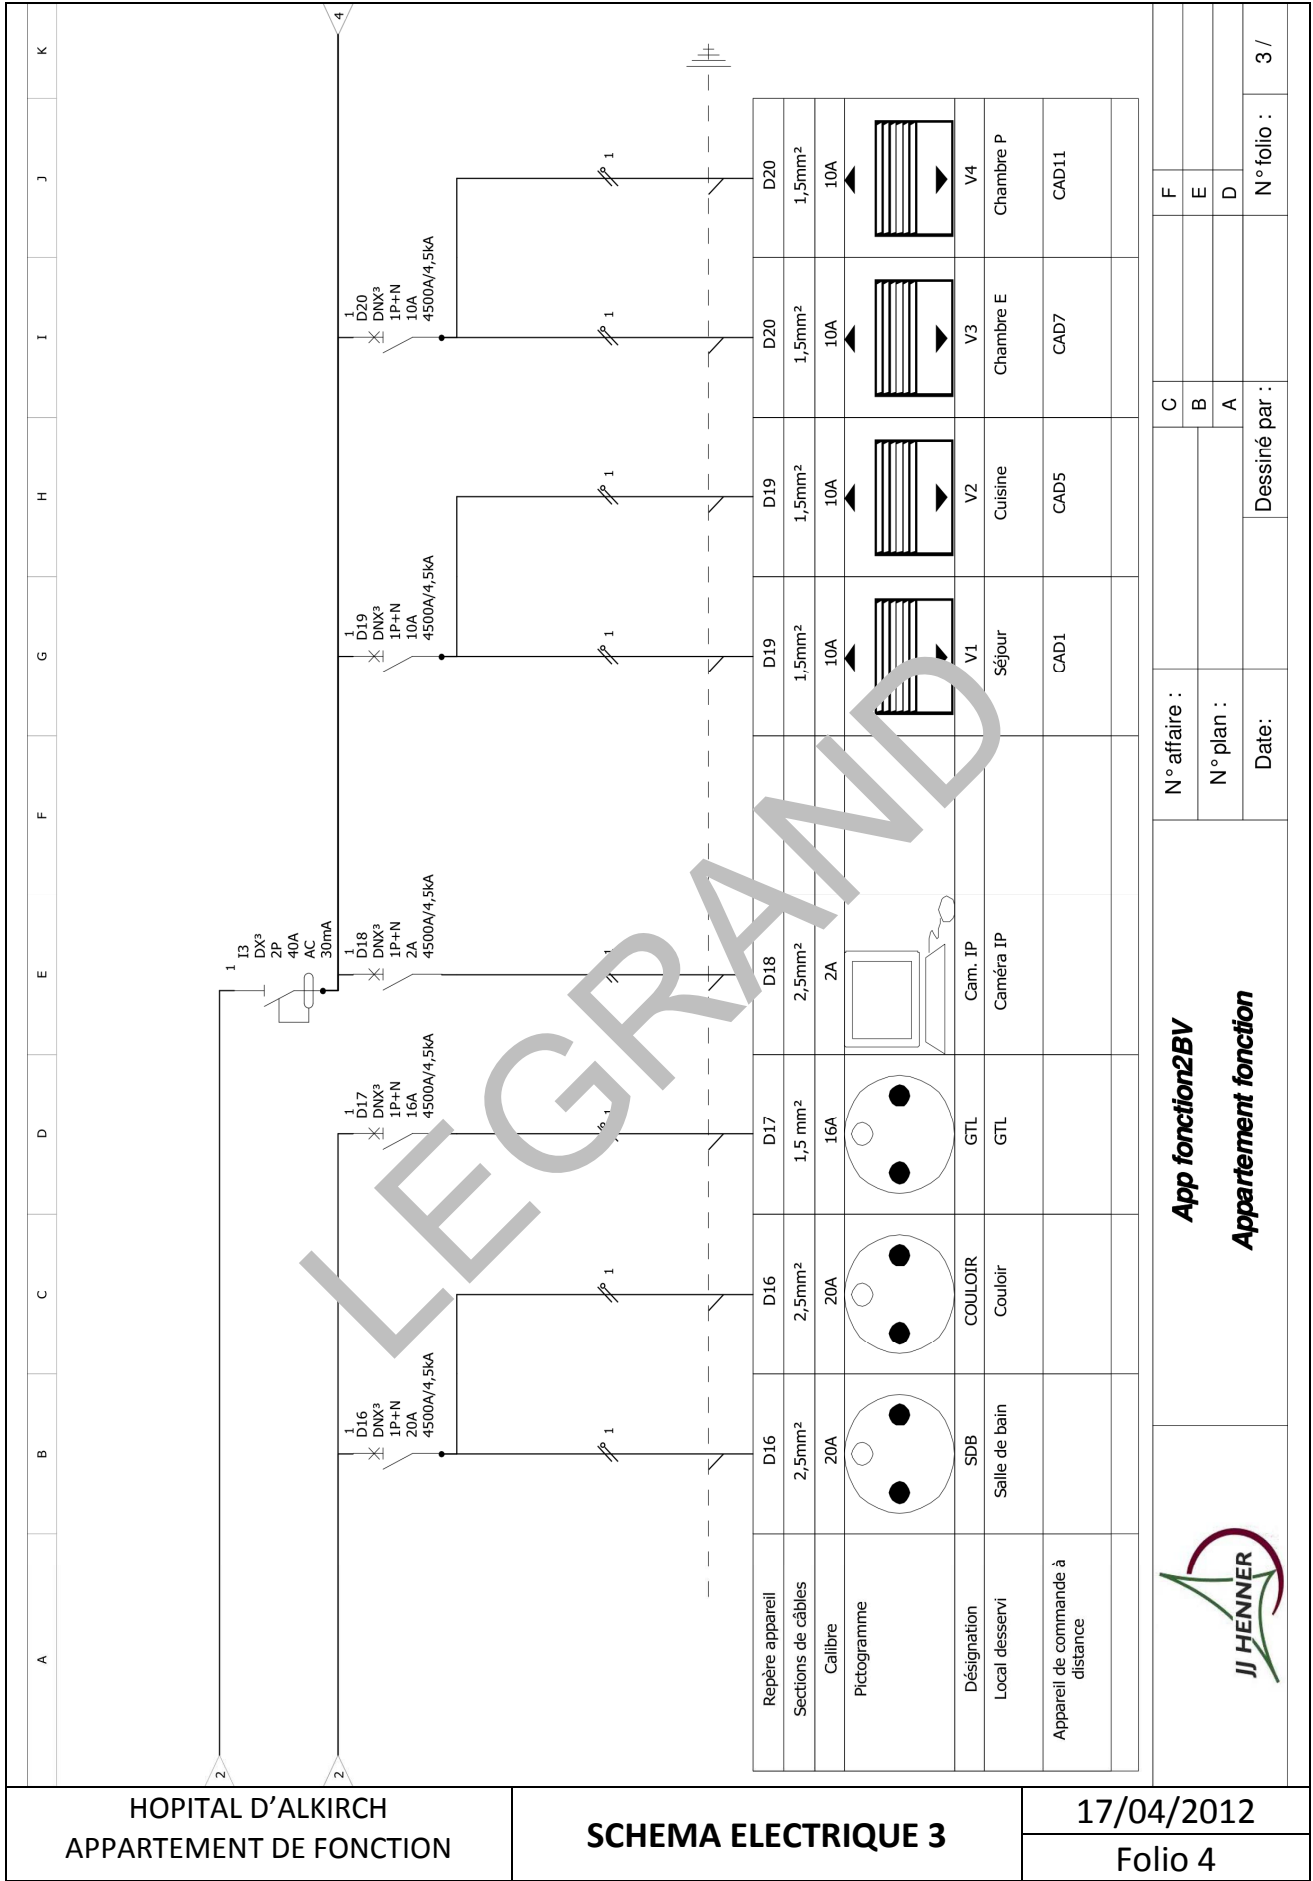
K J I H G F E D C B A

4

2 2

1
I3
DX³
2P
40A
AC
30mA

1
D16
DNX³
1P+N
20A
4500A/4,5kA

1
D17
DNX³
1P+N
16A
4500A/4,5kA

1
D18
DNX³
1P+N
2A
4500A/4,5kA

1
D19
DNX³
1P+N
10A
4500A/4,5kA

1
D20
DNX³
1P+N
10A
4500A/4,5kA

1 1 1 1 1 1 1 1

| Repère appareil | D16 | D16 | D17 | D18 | | D19 | D19 | D20 | D20 |
|---|---|---|---|---|---|---|---|---|---|
| Sections de câbles | 2,5mm² | 2,5mm² | 1,5 mm² | 2,5mm² | | 1,5mm² | 1,5mm² | 1,5mm² | 1,5mm² |
| Calibre | 20A | 20A | 16A | 2A | | 10A | 10A | 10A | 10A |
| Pictogramme | | | | | | | | | |
| Désignation | SDB | COULOIR | GTL | Cam. IP | | V1 | V2 | V3 | V4 |
| Local desservi | Salle de bain | Couloir | GTL | Caméra IP | | Séjour | Cuisine | Chambre E | Chambre P |
| Appareil de commande à distance | | | | | | CAD1 | CAD5 | CAD7 | CAD11 |

LEGRAND

JJ HENNER

App fonction2BV
Appartement fonction

N° affaire :
N° plan :
Date:
Dessiné par :
N° folio : 3 /
C B A F E D

HOPITAL D'ALKIRCH
APPARTEMENT DE FONCTION

SCHEMA ELECTRIQUE 3

17/04/2012
Folio 4